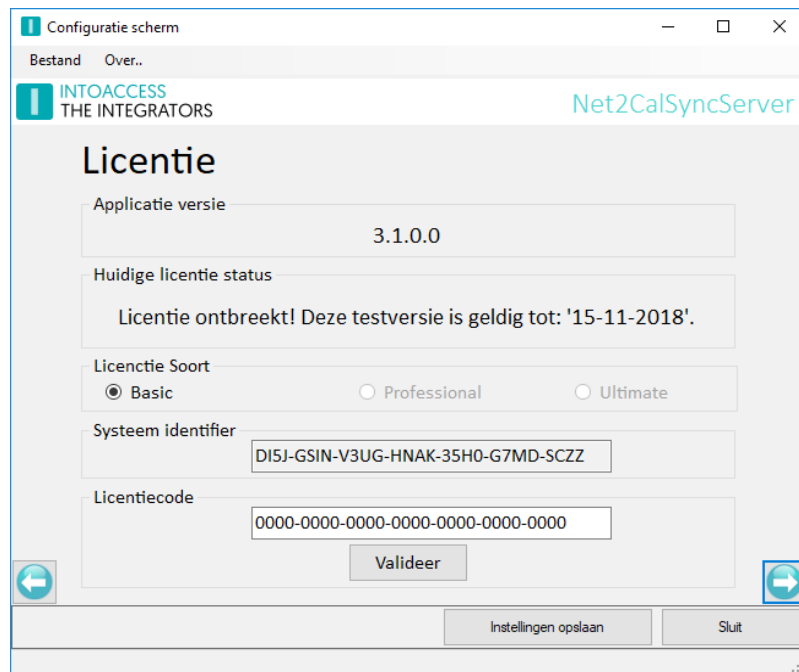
Configuratie scherm

Bestand Over..

INTOACCESS
THE INTEGRATORS

Net2CalSyncServer

Licentie

Applicatie versie

3.1.0.0

Huidige licentie status

Licentie ontbreekt! Deze testversie is geldig tot: '15-11-2018'.

Licenctie Soort

Basic Professional Ultimate

Systeem identifier

DI5J-GSIN-V3UG-HNAK-35H0-G7MD-SCZZ

Licentiecode

0000-0000-0000-0000-0000-0000-0000

Valideer

Instellingen opslaan

Sluit